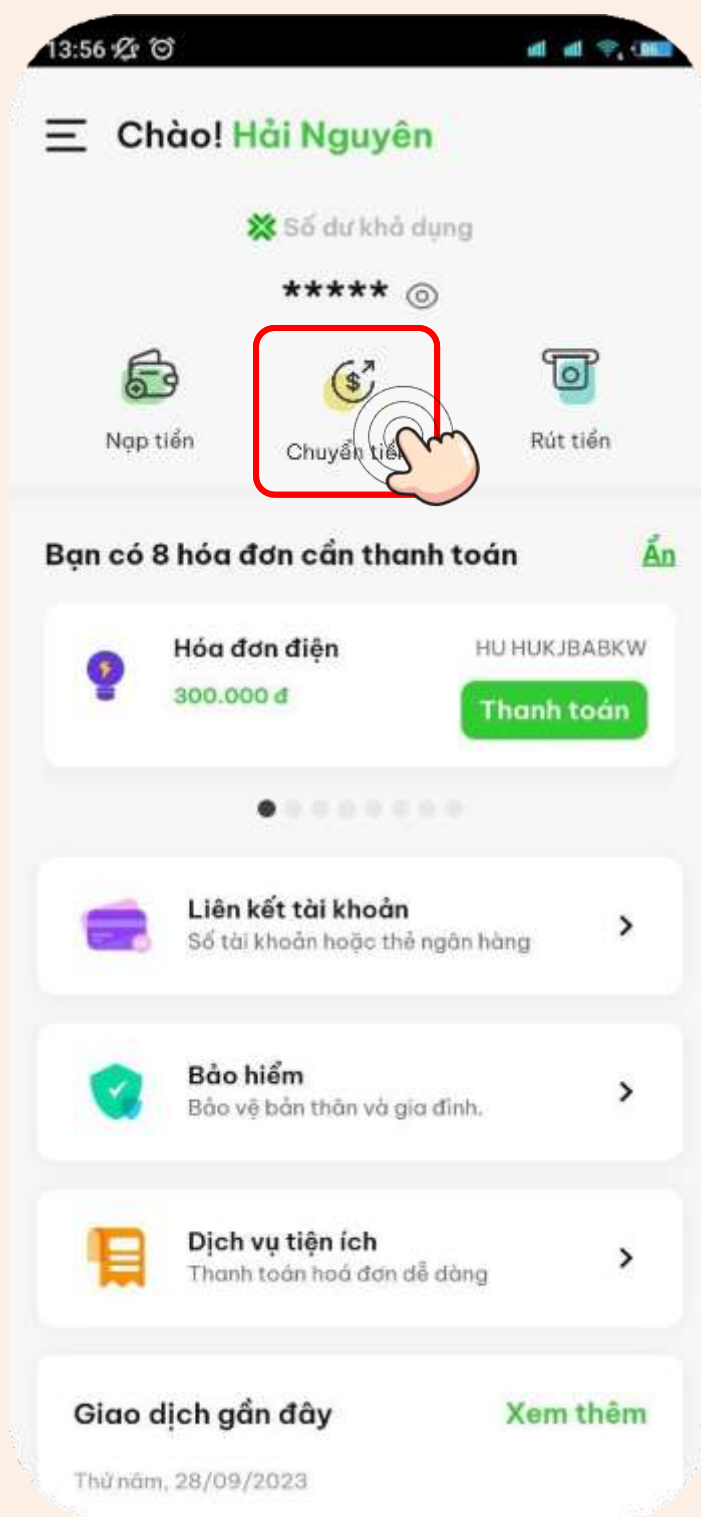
13:56

Chào! Hải Nguyên

Số dư khả dụng

*****

Nạp tiền

Chuyển tiề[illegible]

Rút tiền

Bạn có 8 hóa đơn cần thanh toán

Ẩn

Hóa đơn điện

HU HUKJBABKW

300.000 đ

Thanh toán

Liên kết tài khoản

Số tài khoản hoặc thẻ ngân hàng

Bảo hiểm

Bảo vệ bản thân và gia đình.

Dịch vụ tiện ích

Thanh toán hoá đơn dễ dàng

Giao dịch gần đây

Xem thêm

Thứ năm, 28/09/2023